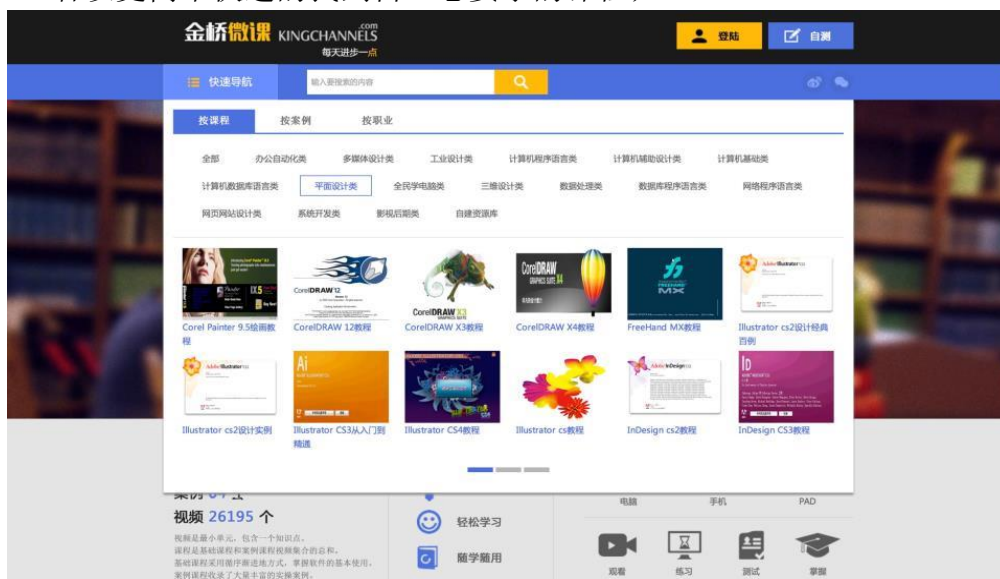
金桥微课 KINGCHANNELS.com 每天进步一点

登陆 自测

快速导航 输入要搜索的内容

按课程 按案例 按职业

全部 办公自动化类 多媒体设计类 工业设计类 计算机程序语言类 计算机辅助设计类 计算机基础类
计算机数据库语言类 平面设计类 全民学电脑类 三维设计类 数据处理类 数据库程序语言类 网络程序语言类
网页网站设计类 系统开发类 影视后期类 自建资源库

Corel Painter 9.5绘画教程
CorelDRAW 12教程
CorelDRAW X3教程
CorelDRAW X4教程
FreeHand MX教程
Illustrator cs2设计经典百例
Illustrator cs2设计实例
Illustrator CS3从入门到精通
Illustrator CS4教程
Illustrator cs教程
InDesign cs2教程
InDesign CS3教程

视频 26195 个
视频是最小单元，包含一个知识点。
课程是基础课程和案例课程视频集合的总和。
基础课程采用循序渐进地方式，掌握软件的基本使用。
案例课程收录了大量丰富的实操案例。

轻松学习
随学随用

电脑 手机 PAD
观看 练习 测试 掌握